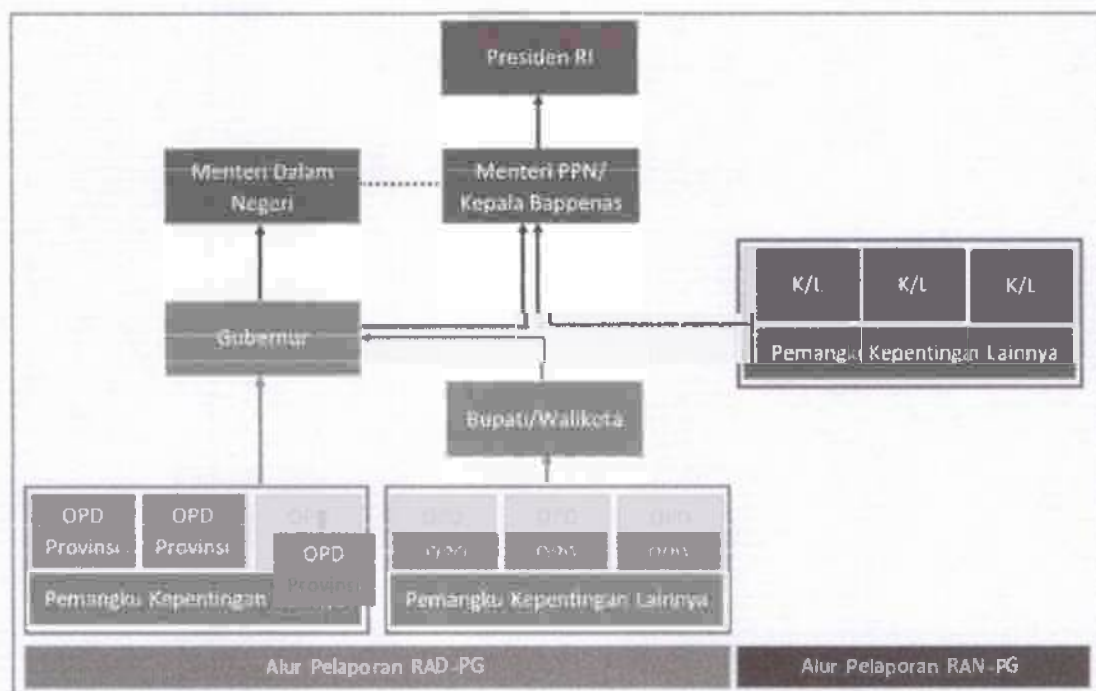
Presiden RI

Menteri Dalam Negeri

Menteri PPN/ Kepala Bappenas

K/L

K/L

K/L

Pemangku Kepentingan Lainnya

Gubernur

Bupati/Walikota

OPD Provinsi

OPD Provinsi

OPD

OPD Provinsi

Pemangku Kepentingan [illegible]

OPD

OPD

OPD

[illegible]

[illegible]

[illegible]

Pemangku Kepentingan Lainnya

Alur Pelaporan RAD-PG

Alur Pelaporan RAN-PG